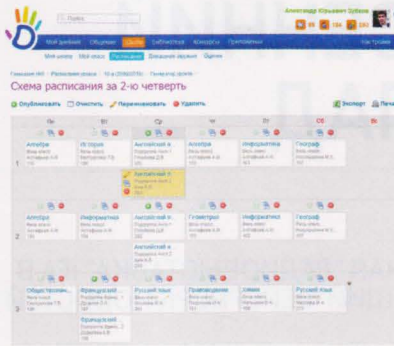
Поиск

Александр Юрьевич Зубков

Мой дневник Общение Школа Библиотека Конкурсы Приложения

Настройки

Мои школы Мой класс Расписание Домашние задания Оценки

Схема расписания за 2-ю четверть

Опубликовать Очистить Переименовать Удалить

Экспорт Печать

Пн Вт Ср Чт Пт Сб

1

Алгебра

История

Английский я.

Алгебра

Информатика

География

Английский я.

2

Алгебра

Информатика

Английский я.

Геометрия

Информатика

Литература

Английский я.

3

Обществознан.

Французский

Русский язык

Правоведение

Химия

Русский язык

Французский